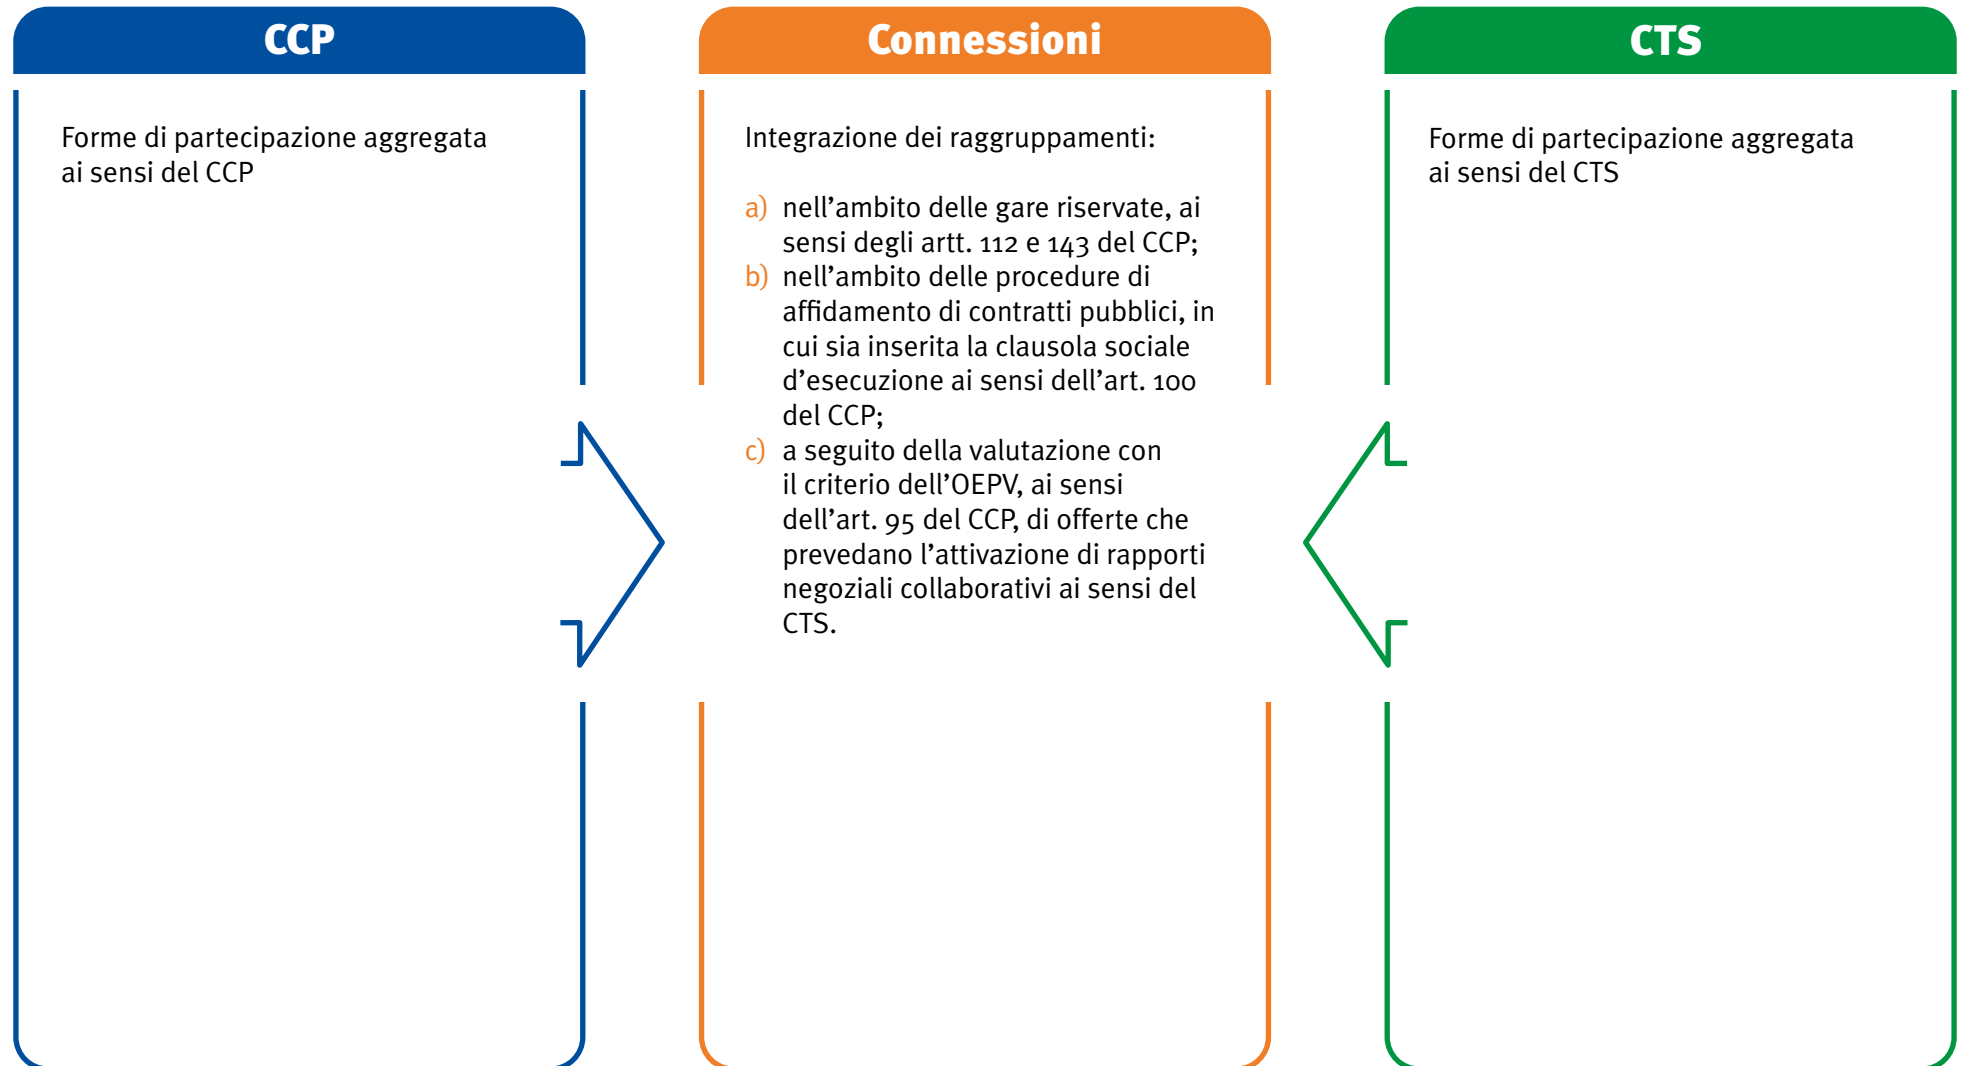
CCP

Forme di partecipazione aggregata ai sensi del CCP

Connessioni

Integrazione dei raggruppamenti:

a) nell’ambito delle gare riservate, ai sensi degli artt. 112 e 143 del CCP;
b) nell’ambito delle procedure di affidamento di contratti pubblici, in cui sia inserita la clausola sociale d’esecuzione ai sensi dell’art. 100 del CCP;
c) a seguito della valutazione con il criterio dell’OEPV, ai sensi dell’art. 95 del CCP, di offerte che prevedano l’attivazione di rapporti negoziali collaborativi ai sensi del CTS.

CTS

Forme di partecipazione aggregata ai sensi del CTS